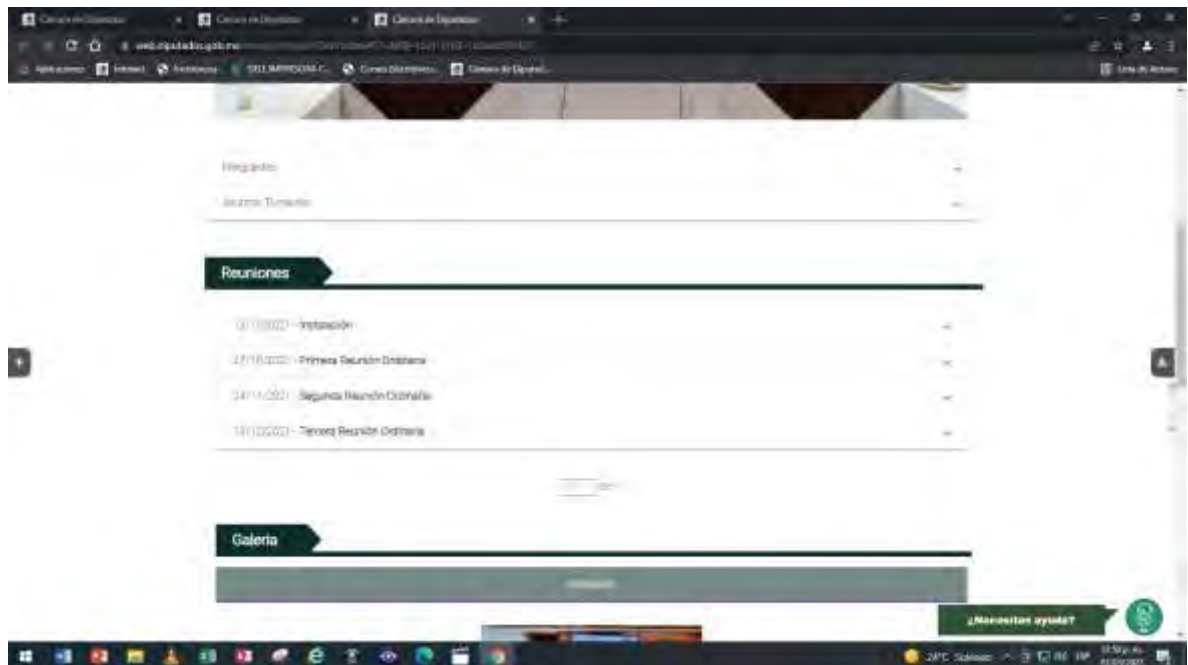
Cámara de Diputados
Cámara de Diputados
Cámara de Diputados
web.diputados.gob.mx
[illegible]

Integrantes

Asuntos Turnados

Reuniones

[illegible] - Instalación

27/10/2021 - Primera Reunión Ordinaria

24/11/2021 - Segunda Reunión Ordinaria

15/12/2021 - Tercera Reunión Ordinaria

Galeria

¿Necesitas ayuda?

29°C Soleado